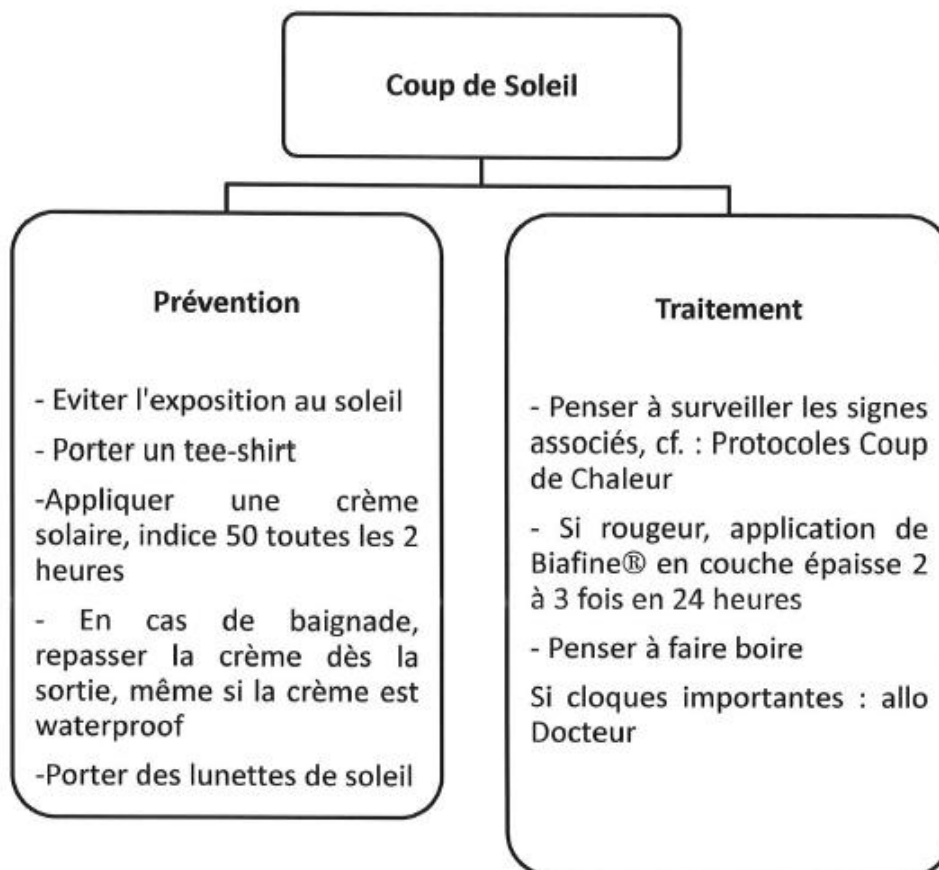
Coup de Soleil

Prévention

- Eviter l'exposition au soleil

- Porter un tee-shirt

-Appliquer une crème solaire, indice 50 toutes les 2 heures

- En cas de baignade, repasser la crème dès la sortie, même si la crème est waterproof

-Porter des lunettes de soleil

Traitement

- Penser à surveiller les signes associés, cf. : Protocoles Coup de Chaleur

- Si rougeur, application de Biafine® en couche épaisse 2 à 3 fois en 24 heures

- Penser à faire boire

Si cloques importantes : allo Docteur